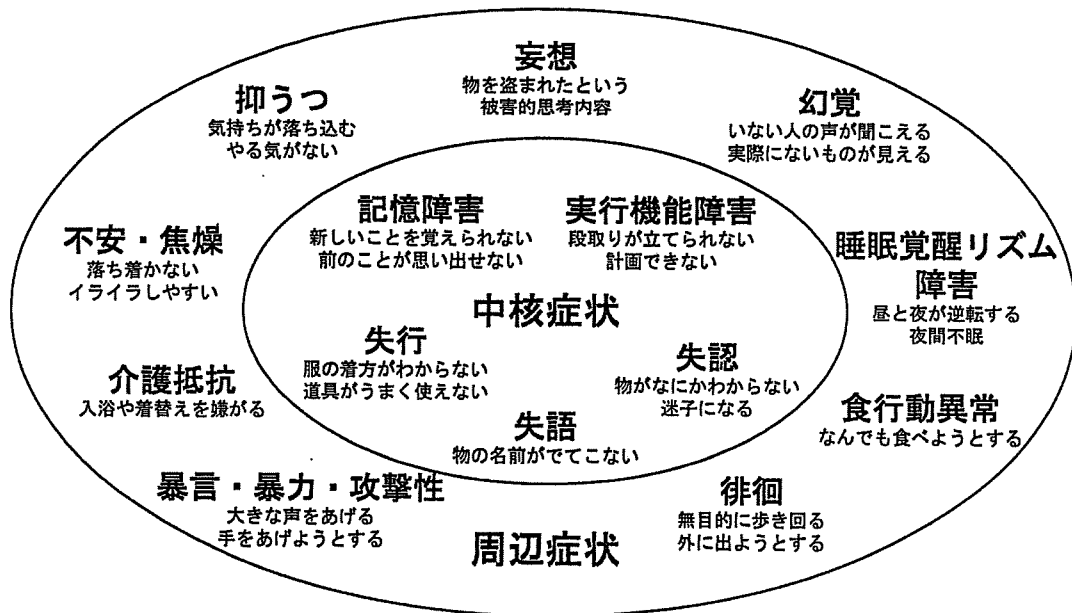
妄想
物を盗まれたという
被害的思考内容

抑うつ
気持ちが落ち込む
やる気がない

幻覚
いない人の声が聞こえる
実際にないものが見える

記憶障害
新しいことを覚えられない
前のことが思い出せない

実行機能障害
段取りが立てられない
計画できない

不安・焦燥
落ち着かない
イライラしやすい

睡眠覚醒リズム障害
昼と夜が逆転する
夜間不眠

中核症状

失行
服の着方がわからない
道具がうまく使えない

失認
物がなにかわからない
迷子になる

介護抵抗
入浴や着替えを嫌がる

失語
物の名前がでてこない

食行動異常
なんでも食べようとする

暴言・暴力・攻撃性
大きな声をあげる
手をあげようとする

徘徊
無目的に歩き回る
外に出ようとする

周辺症状